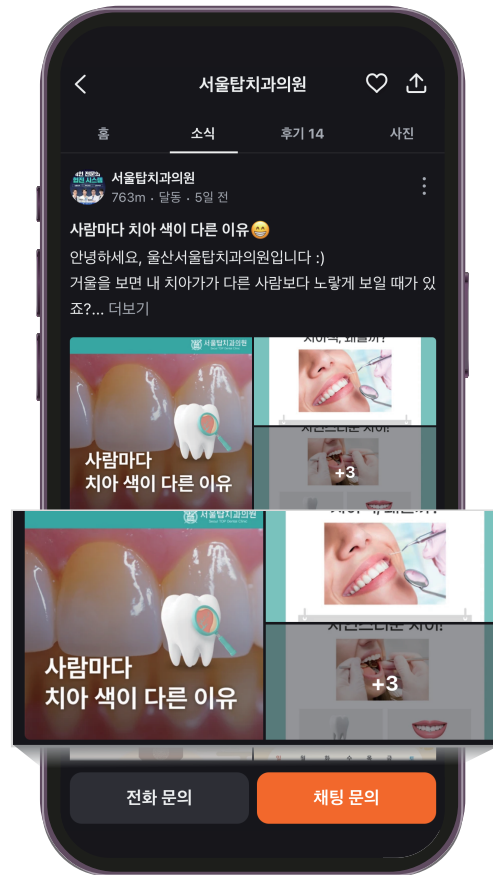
서울탑치과의원

홈 소식 후기 14 사진

서울탑치과의원
763m · 달동 · 5일 전

사람마다 치아 색이 다른 이유😁
안녕하세요, 울산서울탑치과의원입니다 :)
거울을 보면 내 치아가가 다른 사람보다 노랗게 보일 때가 있죠?... 더보기

서울탑치과의원
사람마다 치아 색이 다른 이유
+3

서울탑치과의원
사람마다 치아 색이 다른 이유
+3

전화 문의 채팅 문의